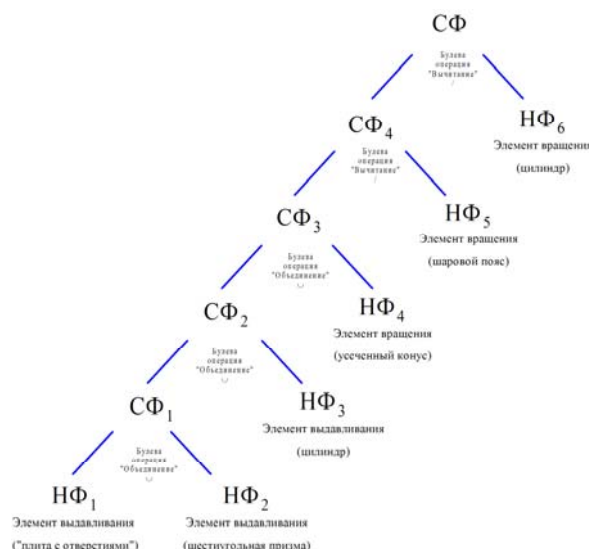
СФ

Булева операция "Вычитание"
/

СФ$_4$

НФ$_6$
Элемент вращения
(цилиндр)

Булева операция "Вычитание"
/

СФ$_3$

НФ$_5$
Элемент вращения
(шаровой пояс)

Булева операция "Объединение"
∪

СФ$_2$

НФ$_4$
Элемент вращения
(усеченный конус)

Булева операция "Объединение"
∪

СФ$_1$

НФ$_3$
Элемент выдавливания
(цилиндр)

Булева операция "Объединение"
∪

НФ$_1$
Элемент выдавливания
("плита с отверстиями")

НФ$_2$
Элемент выдавливания
(шестиугольная призма)